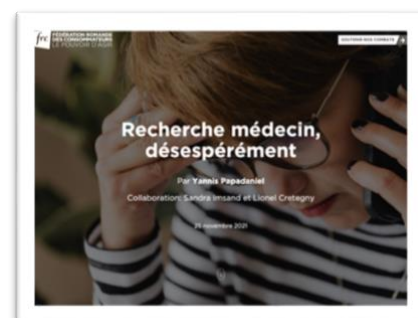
frc FÉDÉRATION ROMANDE DES CONSOMMATEURS LE POUVOIR D'AGIR

SOUTENIR NOS COMBATS

Recherche médecin, désespérément

Par Yannis Papadaniel

Collaboration: Sandra Imsand et Lionel Cretegny

25 novembre 2021